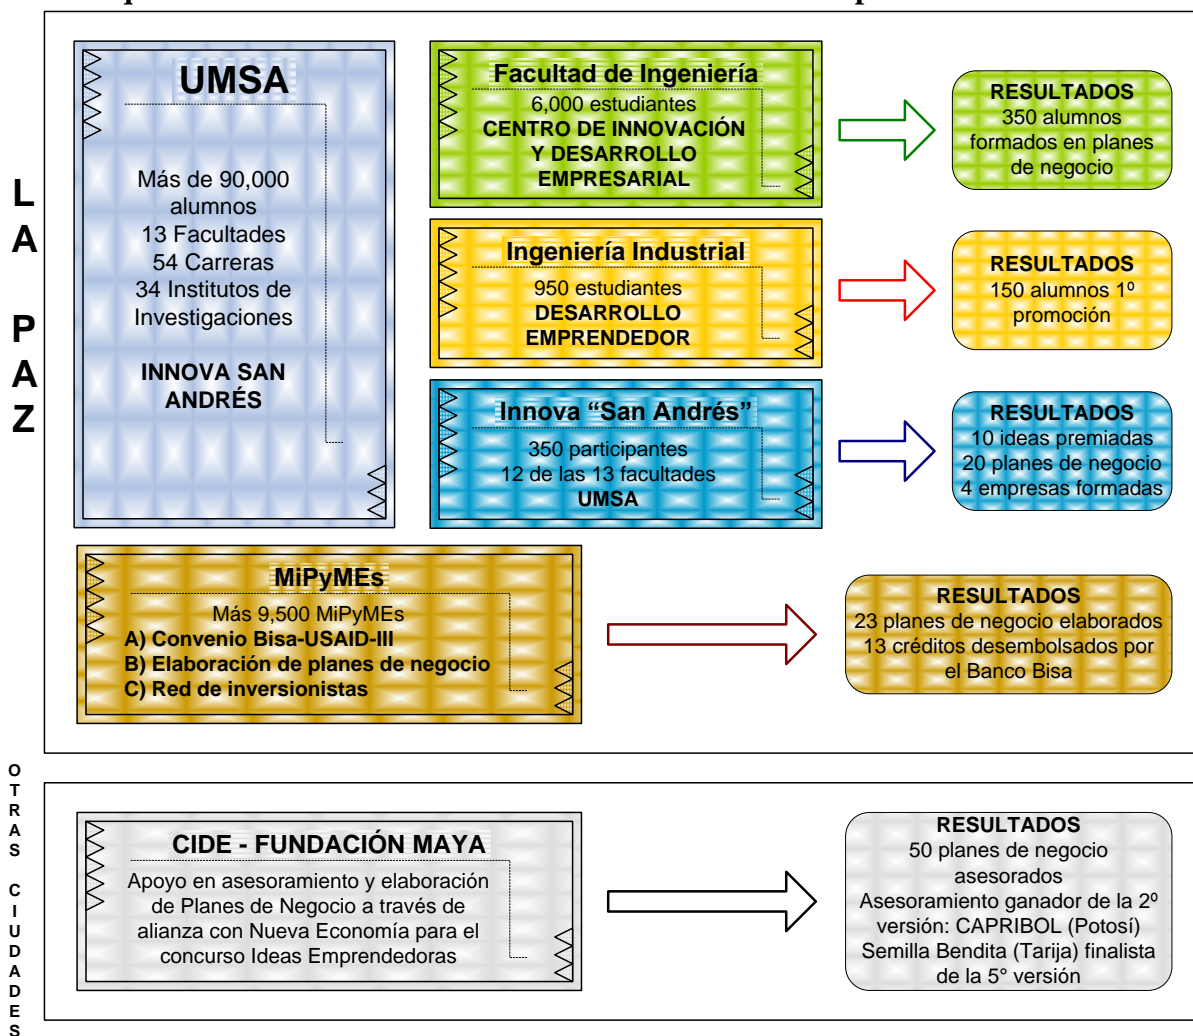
L A P A Z

UMSA

Más de 90,000 alumnos
13 Facultades
54 Carreras
34 Institutos de Investigaciones

INNOVA SAN ANDRÉS

Facultad de Ingeniería
6,000 estudiantes
CENTRO DE INNOVACIÓN Y DESARROLLO EMPRESARIAL

RESULTADOS
350 alumnos formados en planes de negocio

Ingeniería Industrial
950 estudiantes
DESARROLLO EMPRENDEDOR

RESULTADOS
150 alumnos 1º promoción

Innova "San Andrés"
350 participantes
12 de las 13 facultades
UMSA

RESULTADOS
10 ideas premiadas
20 planes de negocio
4 empresas formadas

MiPyMEs
Más 9,500 MiPyMEs
A) Convenio Bisa-USAID-III
B) Elaboración de planes de negocio
C) Red de inversionistas

RESULTADOS
23 planes de negocio elaborados
13 créditos desembolsados por el Banco Bisa

OTRAS CIUDADES

CIDE - FUNDACIÓN MAYA
Apoyo en asesoramiento y elaboración de Planes de Negocio a través de alianza con Nueva Economía para el concurso Ideas Emprendedoras

RESULTADOS
50 planes de negocio asesorados
Asesoramiento ganador de la 2º versión: CAPRIBOL (Potosí)
Semilla Bendita (Tarija) finalista de la 5° versión